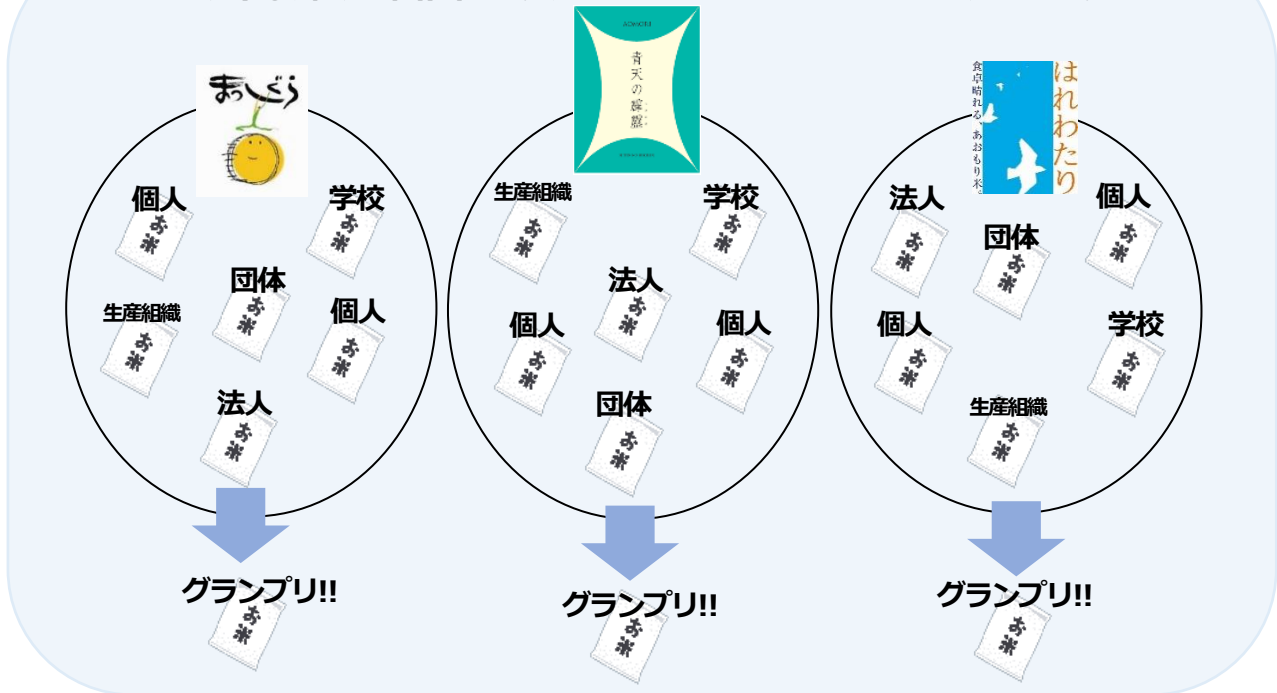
まっしぐら

個人
お米

学校
お米

団体
お米

生産組織
お米

個人
お米

法人
お米

グランプリ!!
お米

AOMORI
青天の霹靂

生産組織
お米

学校
お米

法人
お米

個人
お米

個人
お米

団体
お米

グランプリ!!
お米

はれわたり
食卓晴れる あおもり米

法人
お米

団体
お米

個人
お米

個人
お米

学校
お米

生産組織
お米

グランプリ!!
お米